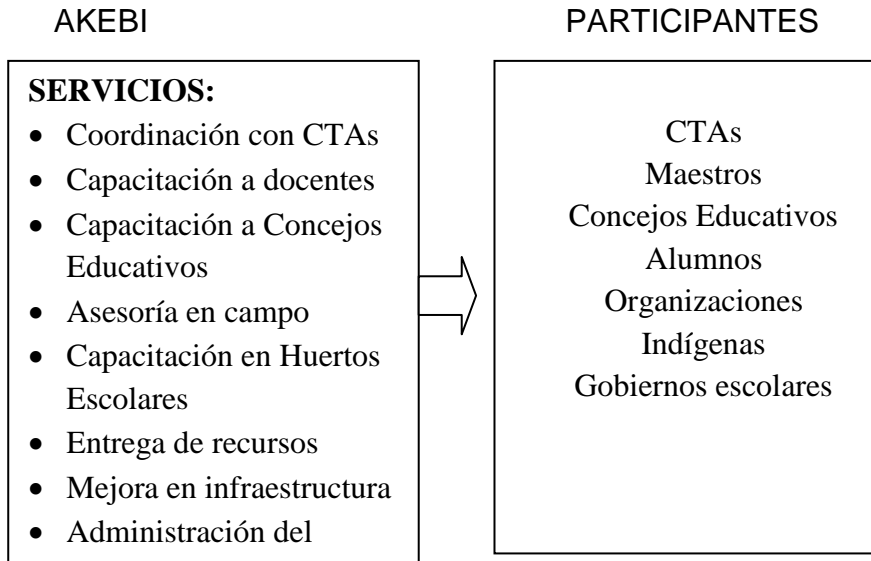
AKEBI

SERVICIOS:
- Coordinación con CTAs
- Capacitación a docentes
- Capacitación a Concejos Educativos
- Asesoría en campo
- Capacitación en Huertos Escolares
- Entrega de recursos
- Mejora en infraestructura
- Administración del

PARTICIPANTES

CTAs
Maestros
Concejos Educativos
Alumnos
Organizaciones
Indígenas
Gobiernos escolares